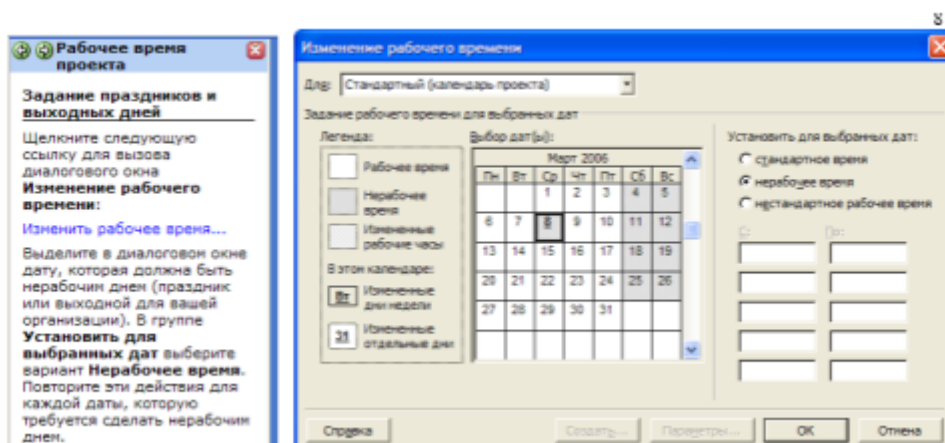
8

Рабочее время проекта

Задание праздников и выходных дней

Щелкните следующую ссылку для вызова диалогового окна **Изменение рабочего времени**:

Изменить рабочее время...

Выделите в диалоговом окне дату, которая должна быть нерабочим днем (праздник или выходной для вашей организации). В группе **Установить для выбранных дат** выберите вариант **Нерабочее время**. Повторите эти действия для каждой даты, которую требуется сделать нерабочим днем.

Изменение рабочего времени

Для: Стандартный (календарь проекта)

Задание рабочего времени для выбранных дат

Легенда:

Рабочее время

Нерабочее время

Измененные рабочие часы

В этом календаре:

Вт Измененные дни недели

31 Измененные отдельные дни

Выбор дат(ы):

Март 2006

| Пн | Вт | Ср | Чт | Пт | Сб | Вс |
|---|---|---|---|---|---|---|
| | | 1 | 2 | 3 | 4 | 5 |
| 6 | 7 | 8 | 9 | 10 | 11 | 12 |
| 13 | 14 | 15 | 16 | 17 | 18 | 19 |
| 20 | 21 | 22 | 23 | 24 | 25 | 26 |
| 27 | 28 | 29 | 30 | 31 | | |

Установить для выбранных дат:

стандартное время

нерабочее время

нестандартное рабочее время

С: По:

Справка Создать... Параметры... ОК Отмена